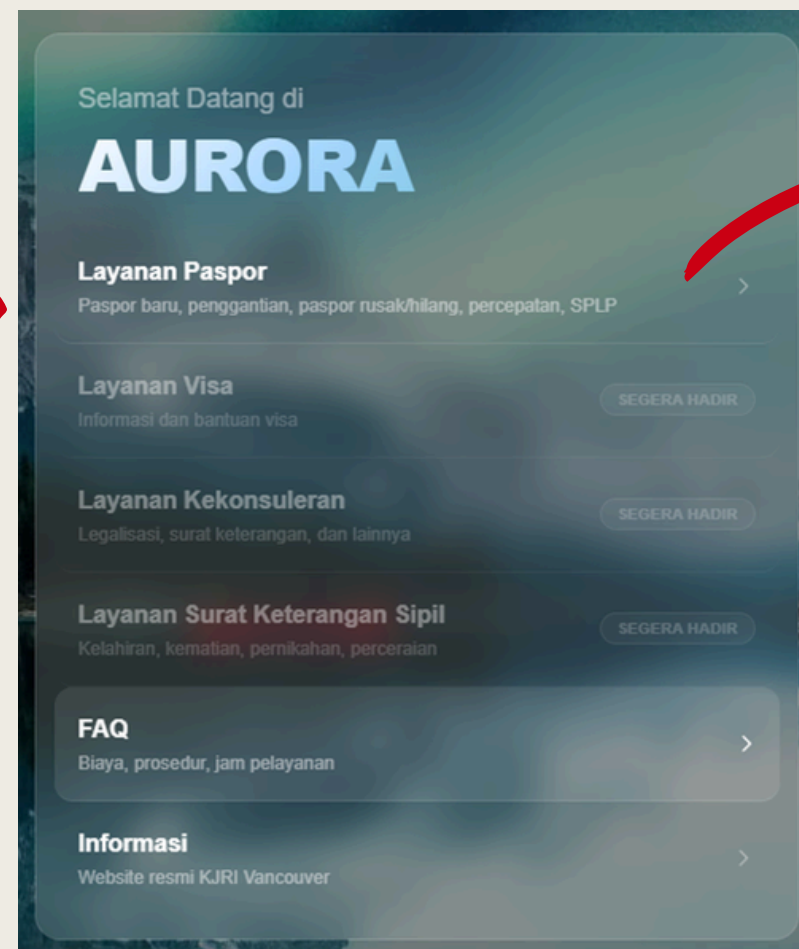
Selamat Datang di

AURORA

Layanan Paspor
Paspor baru, penggantian, paspor rusak/hilang, percepatan, SPLP
>

Layanan Visa
Informasi dan bantuan visa
SEGERA HADIR

Layanan Kekonsuleran
Legalisasi, surat keterangan, dan lainnya
SEGERA HADIR

Layanan Surat Keterangan Sipil
Kelahiran, kematian, pernikahan, perceraian
SEGERA HADIR

FAQ
Biaya, prosedur, jam pelayanan
>

Informasi
Website resmi KJRI Vancouver
>